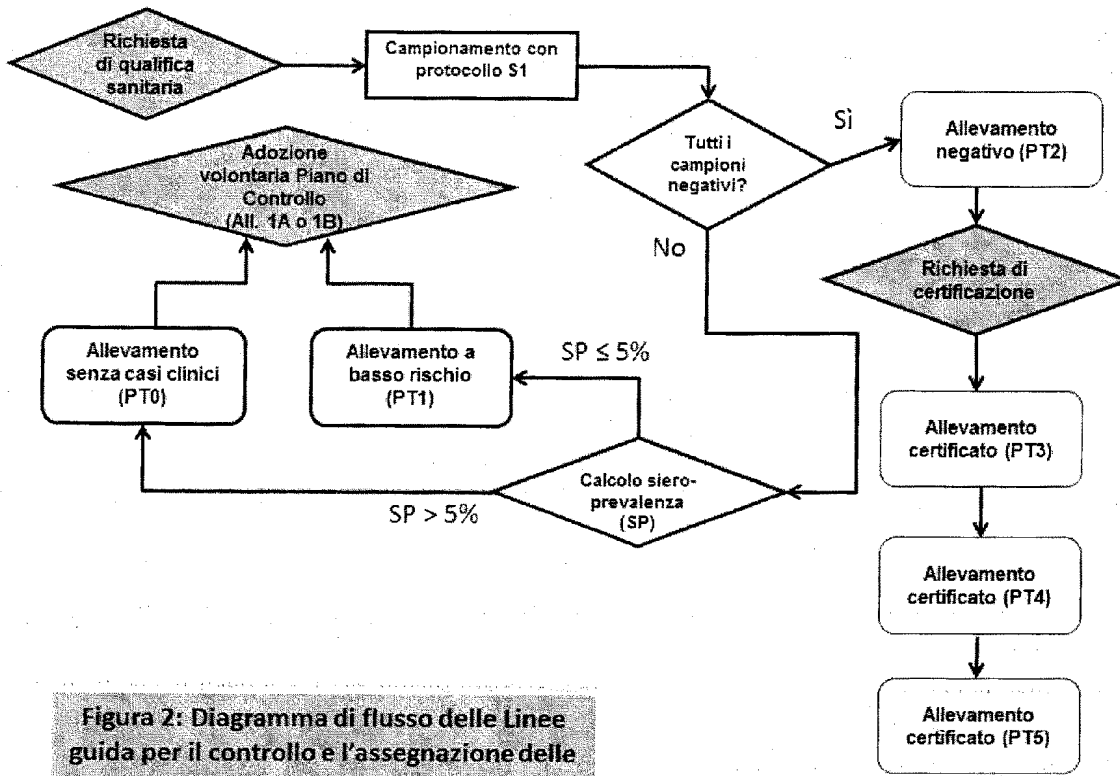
Richiesta di qualifica sanitaria

Campionamento con protocollo S1

Tutti i campioni negativi?

Sì

Allevamento negativo (PT2)

Richiesta di certificazione

Allevamento certificato (PT3)

Allevamento certificato (PT4)

Allevamento certificato (PT5)

No

Calcolo siero-prevalenza (SP)

SP ≤ 5%

SP > 5%

Allevamento a basso rischio (PT1)

Allevamento senza casi clinici (PT0)

Adozione volontaria Piano di Controllo (All. 1A o 1B)

Figura 2: Diagramma di flusso delle Linee guida per il controllo e l'assegnazione delle